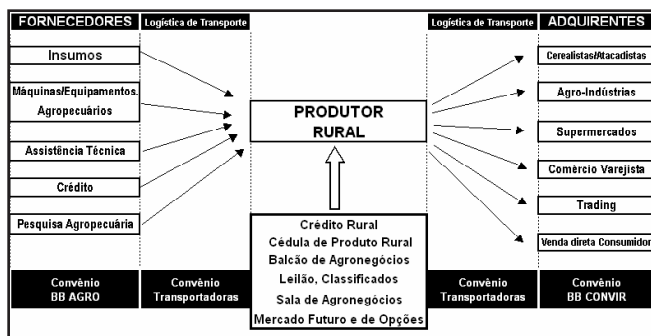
FORNECEDORES
Logística de Transporte
Logística de Transporte
ADQUIRENTES

Insumos

Máquinas/Equipamentos. Agropecuários

Assistência Técnica

Crédito

Pesquisa Agropecuária

PRODUTOR RURAL

Crédito Rural
Cédula de Produto Rural
Balcão de Agronegócios
Leilão, Classificados
Sala de Agronegócios
Mercado Futuro e de Opções

Cerealistas/Atacadistas

Agro-Indústrias

Supermercados

Comércio Varejista

Trading

Venda direta Consumidor

Convênio BB AGRO
Convênio Transportadoras
Convênio Transportadoras
Convênio BB CONVIR